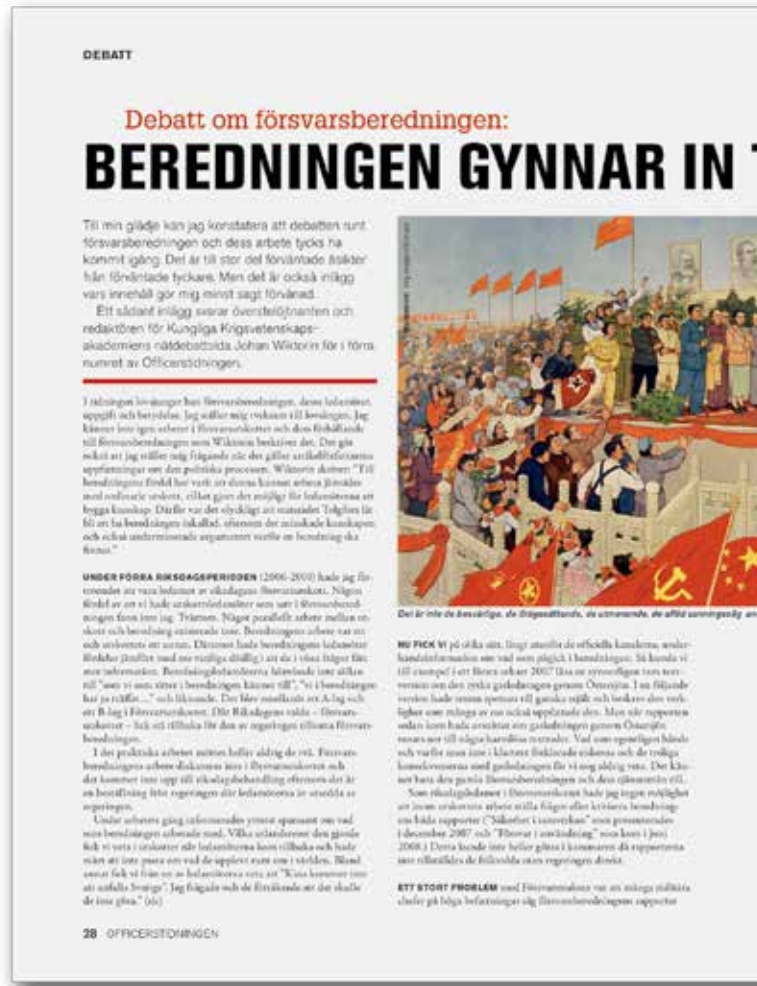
DEBATT

Debatt om försvarsberedningen:

BEREDNINGEN GYNNAR IN T

Till min glädje kan jag konstatera att debatten runt försvarsberedningen och dess arbete tycks ha kommit igång. Det är till stor del förväntade åsikter från förväntade tyckare. Men det är också inlägg vars innehåll gör mig minst sagt förvånad.

Ett sådant inlägg svarar överstelöjtnanten och redaktören för Kungliga Krigsvetenskapsakademiens nätdebattsida Johan Wiktorin för i förra numret av Officerstidningen.

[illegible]

UNDER FÖRRA RIKSDAGSPERIODEN (2006-2010) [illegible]

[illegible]

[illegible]

Det är inte de beslutsfattande, de framgångsrika, de utmanande, de alltid anninggalla, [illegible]

NU FICK VI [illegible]

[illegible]

ETT STORT PROBLEM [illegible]

28 OFFICERSTIDNINGEN